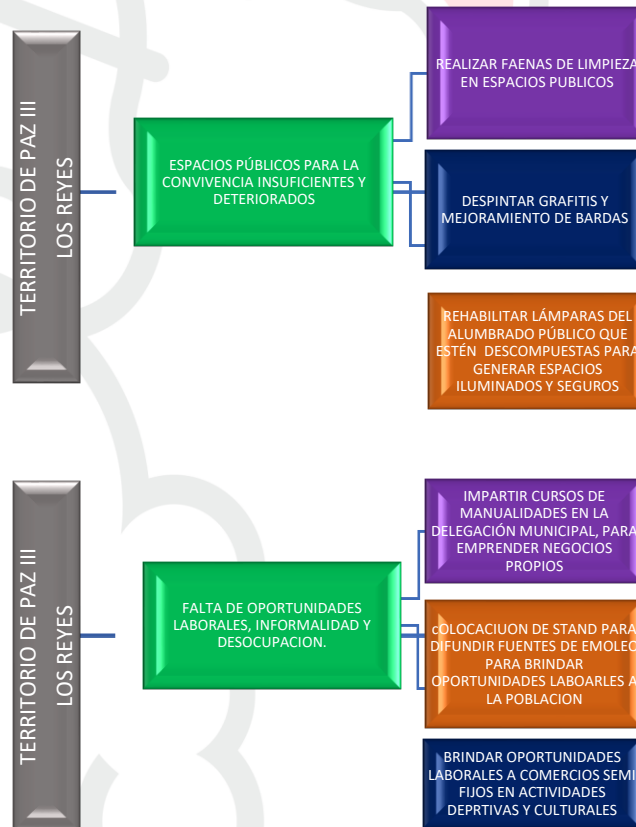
TERRITORIO DE PAZ III LOS REYES

ESPACIOS PÚBLICOS PARA LA CONVIVENCIA INSUFICIENTES Y DETERIORADOS

REALIZAR FAENAS DE LIMPIEZA EN ESPACIOS PUBLICOS

DESPINTAR GRAFITIS Y MEJORAMIENTO DE BARDAS

REHABILITAR LÁMPARAS DEL ALUMBRADO PÚBLICO QUE ESTÉN DESCOMPUESTAS PARA GENERAR ESPACIOS ILUMINADOS Y SEGUROS

TERRITORIO DE PAZ III LOS REYES

FALTA DE OPORTUNIDADES LABORALES, INFORMALIDAD Y DESOCUPACION.

IMPARTIR CURSOS DE MANUALIDADES EN LA DELEGACIÓN MUNICIPAL, PARA EMPRENDER NEGOCIOS PROPIOS

COLOCACIUON DE STAND PARA DIFUNDIR FUENTES DE EMOLEO PARA BRINDAR OPORTUNIDADES LABOARLES A LA POBLACION

BRINDAR OPORTUNIDADES LABORALES A COMERCIOS SEMI FIJOS EN ACTIVIDADES DEPRTIVAS Y CULTURALES